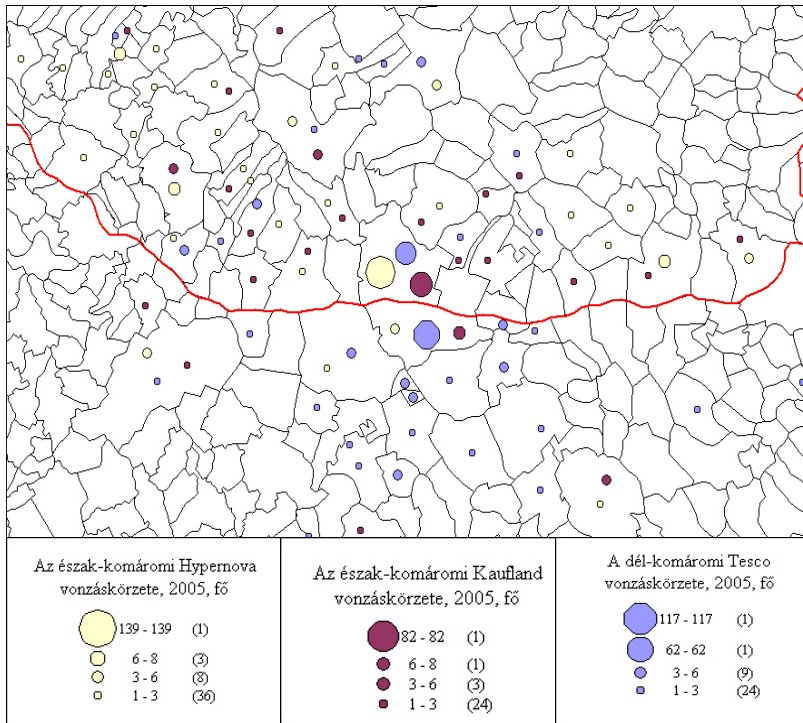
Az észak-komáromi Hypernova vonzáskörzete, 2005, fő

139 - 139 (1)
6 - 8 (3)
3 - 6 (8)
1 - 3 (36)

Az észak-komáromi Kaufland vonzáskörzete, 2005, fő

82 - 82 (1)
6 - 8 (1)
3 - 6 (3)
1 - 3 (24)

A dél-komáromi Tesco vonzáskörzete, 2005, fő

117 - 117 (1)
62 - 62 (1)
3 - 6 (9)
1 - 3 (24)